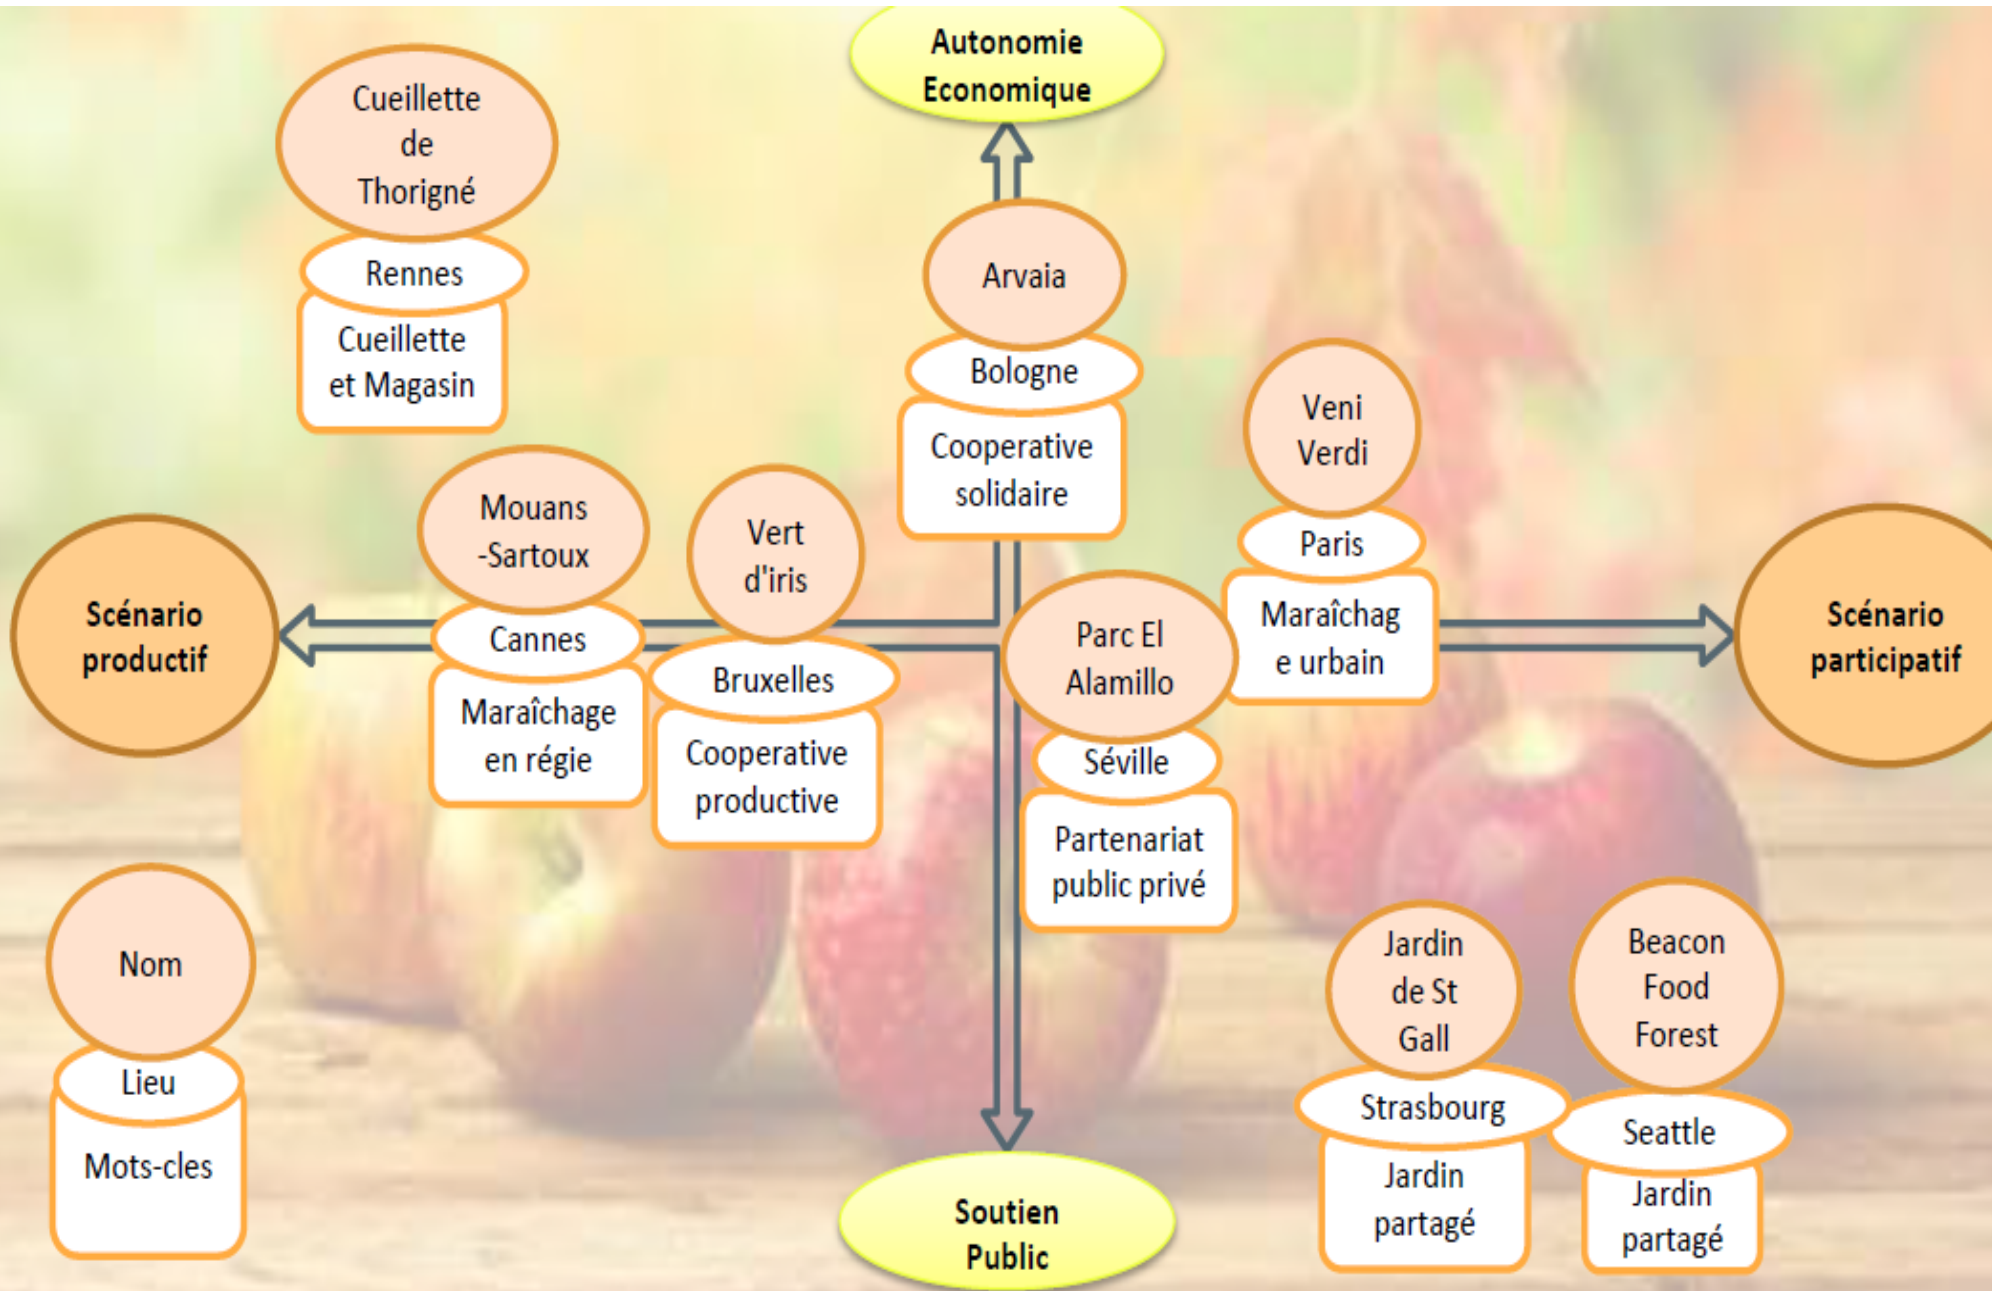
Autonomie Economique

Cueillette de Thorigné
Rennes
Cueillette et Magasin

Arvaia
Bologne
Cooperative solidaire

Veni Verdi
Paris
Maraîchage urbain

Scénario productif

Mouans -Sartoux
Cannes
Maraîchage en régie

Vert d'iris
Bruxelles
Cooperative productive

Parc El Alamillo
Séville
Partenariat public privé

Scénario participatif

Nom
Lieu
Mots-cles

Jardin de St Gall
Strasbourg
Jardin partagé

Beacon Food Forest
Seattle
Jardin partagé

Soutien Public